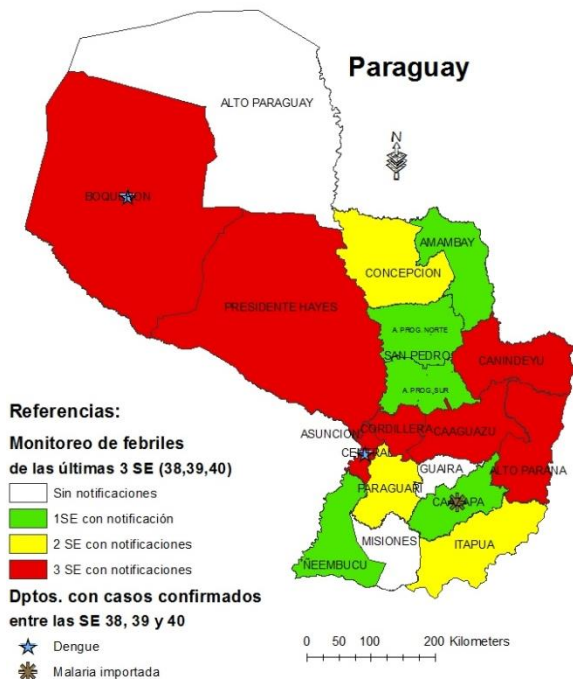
Paraguay

ALTO PARAGUAY

N

BOQUERON

AMAMBAY

CONCEPCION

PRESIDENTE HAYES

A. PROG. NORTE

SAN PEDRO

CANINDEYU

A. PROG. SUR

ASUNCION

CORDILLERA

CAAGUAZU

CENTRAL

GUAIRA

ALTO PARANA

PARAGUARI

CAAZAPA

MISIONES

ITAPUA

ÑEEMBUCU

Referencias:

Monitoreo de febriles de las últimas 3 SE (38,39,40)

Sin notificaciones

1SE con notificación

2 SE con notificaciones

3 SE con notificaciones

Dptos. con casos confirmados entre las SE 38, 39 y 40

Dengue

Malaria importada

0 50 100 200 Kilometers